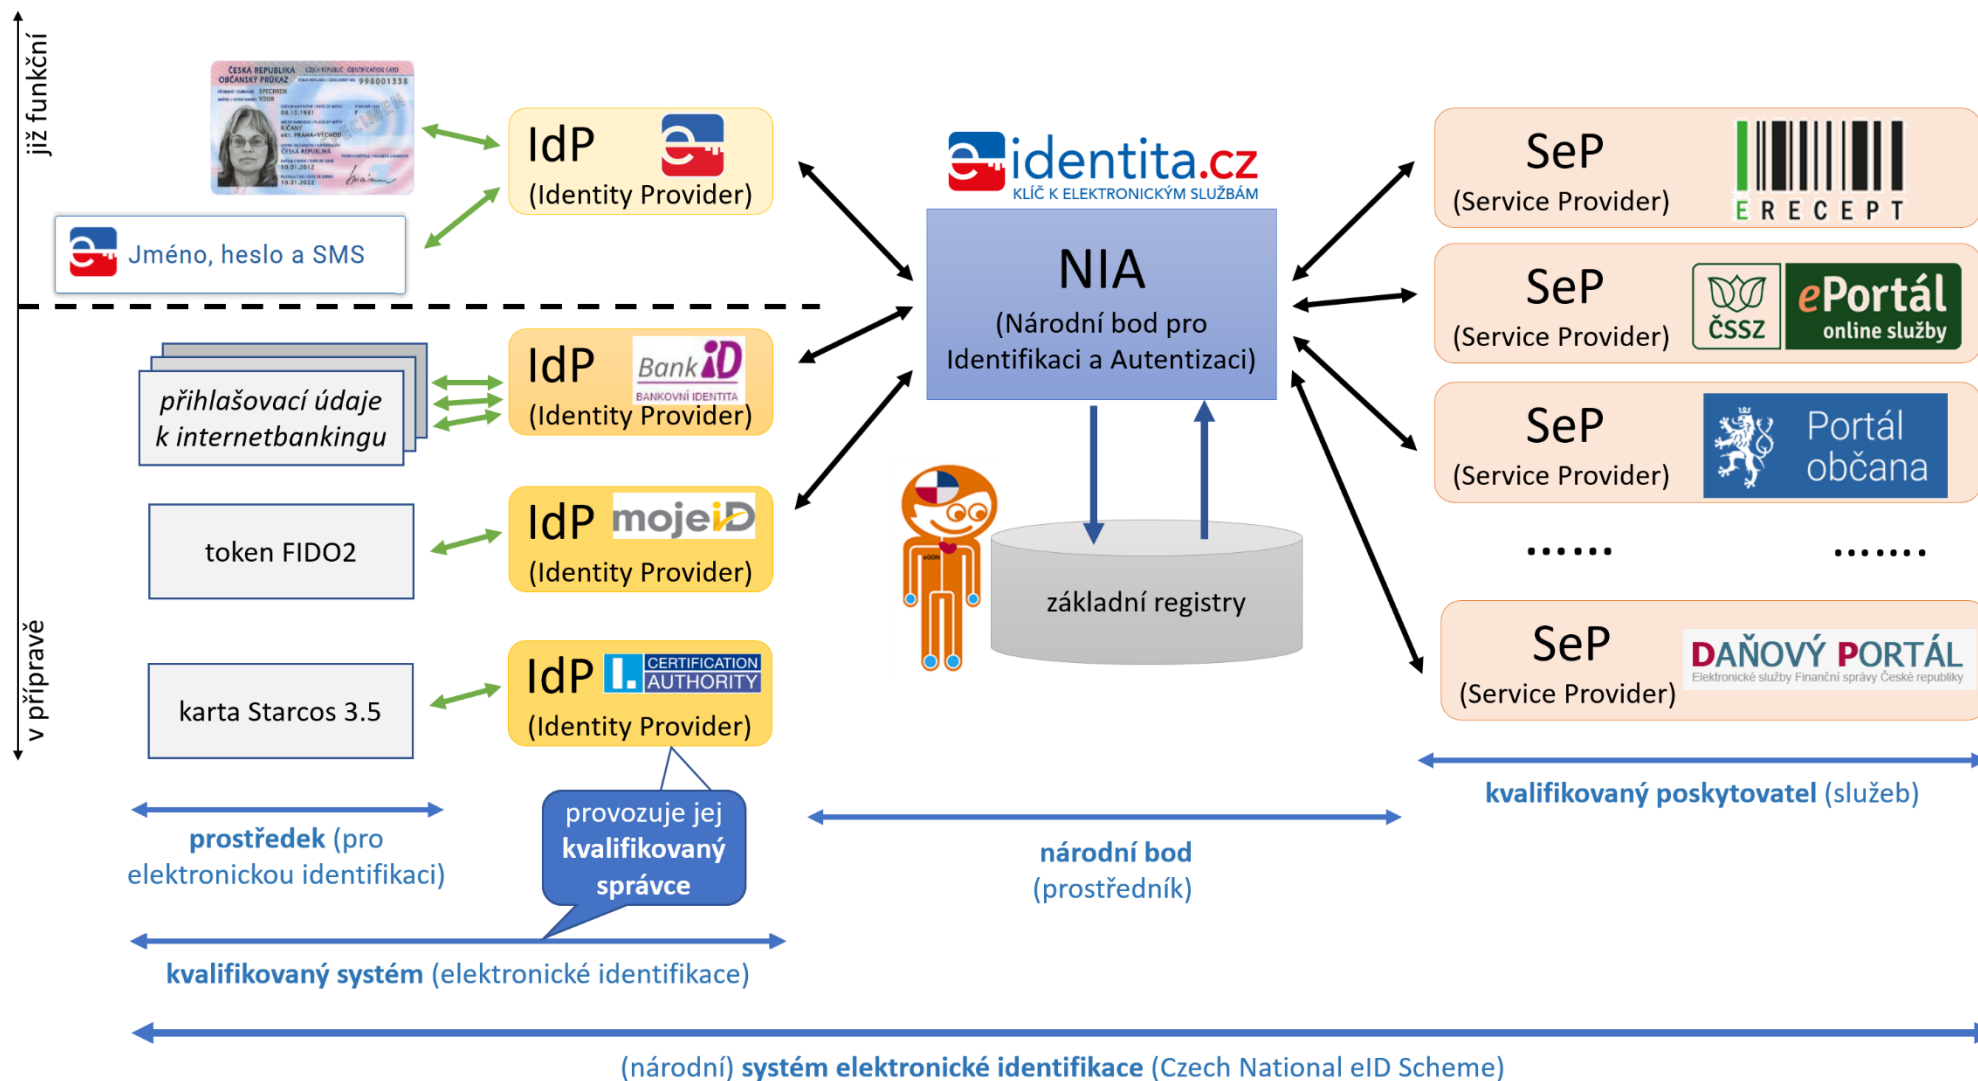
již funkční

ČESKÁ REPUBLIKA OBČANSKÝ PRŮKAZ

IdP
(Identity Provider)

Jméno, heslo a SMS

identita.cz
KLÍČ K ELEKTRONICKÝM SLUŽBÁM

NIA
(Národní bod pro Identifikaci a Autentizaci)

SeP
(Service Provider)
E R E C E P T

SeP
(Service Provider)
ČSSZ
ePortál online služby

přihlašovací údaje k internetbankingu

IdP
Bank iD
BANKOVNÍ IDENTITA
(Identity Provider)

SeP
(Service Provider)
Portál občana

token FIDO2

IdP mojeID
(Identity Provider)

základní registry

...... .......

karta Starcos 3.5

IdP CERTIFICATION AUTHORITY
(Identity Provider)

SeP
(Service Provider)
DAŇOVÝ PORTÁL
Elektronické služby Finanční správy České republiky

v přípravě

provozuje jej kvalifikovaný správce

kvalifikovaný poskytovatel (služeb)

prostředek (pro elektronickou identifikaci)

národní bod (prostředník)

kvalifikovaný systém (elektronické identifikace)

(národní) systém elektronické identifikace (Czech National eID Scheme)